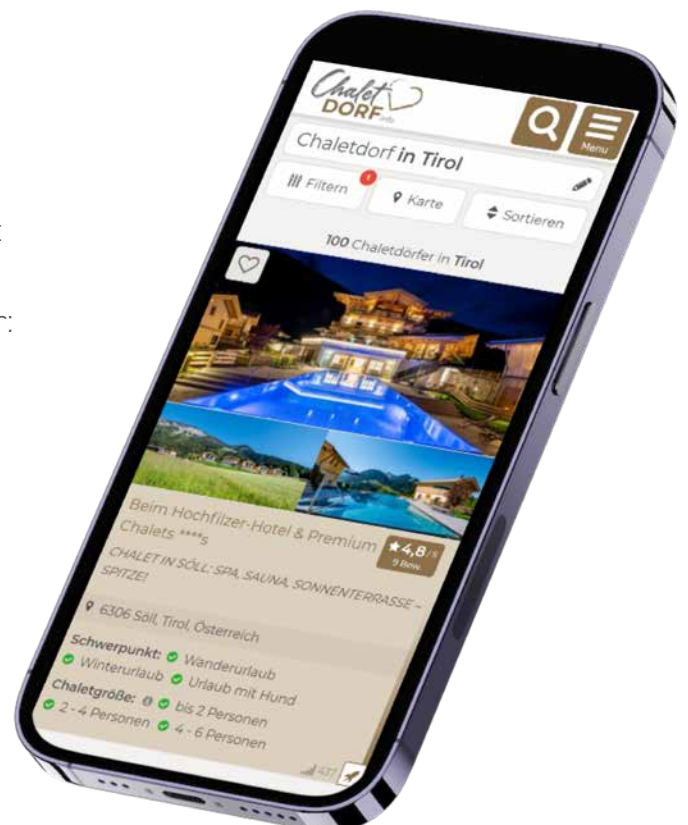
Chalet DORF .info

Menu

Chaletdorf in Tirol

Filtern 1

Karte

Sortieren

100 Chaletdörfer in Tirol

Beim Hochfilzer-Hotel & Premium Chalets ****s

★4,8 /5
9 Bew.

CHALET IN SÖLL: SPA, SAUNA, SONNENTERRASSE – SPITZE!

6306 Söll, Tirol, Österreich

Schwerpunkt: Wanderurlaub Winterurlaub Urlaub mit Hund

Chaletgröße: bis 2 Personen 2 - 4 Personen 4 - 6 Personen

437